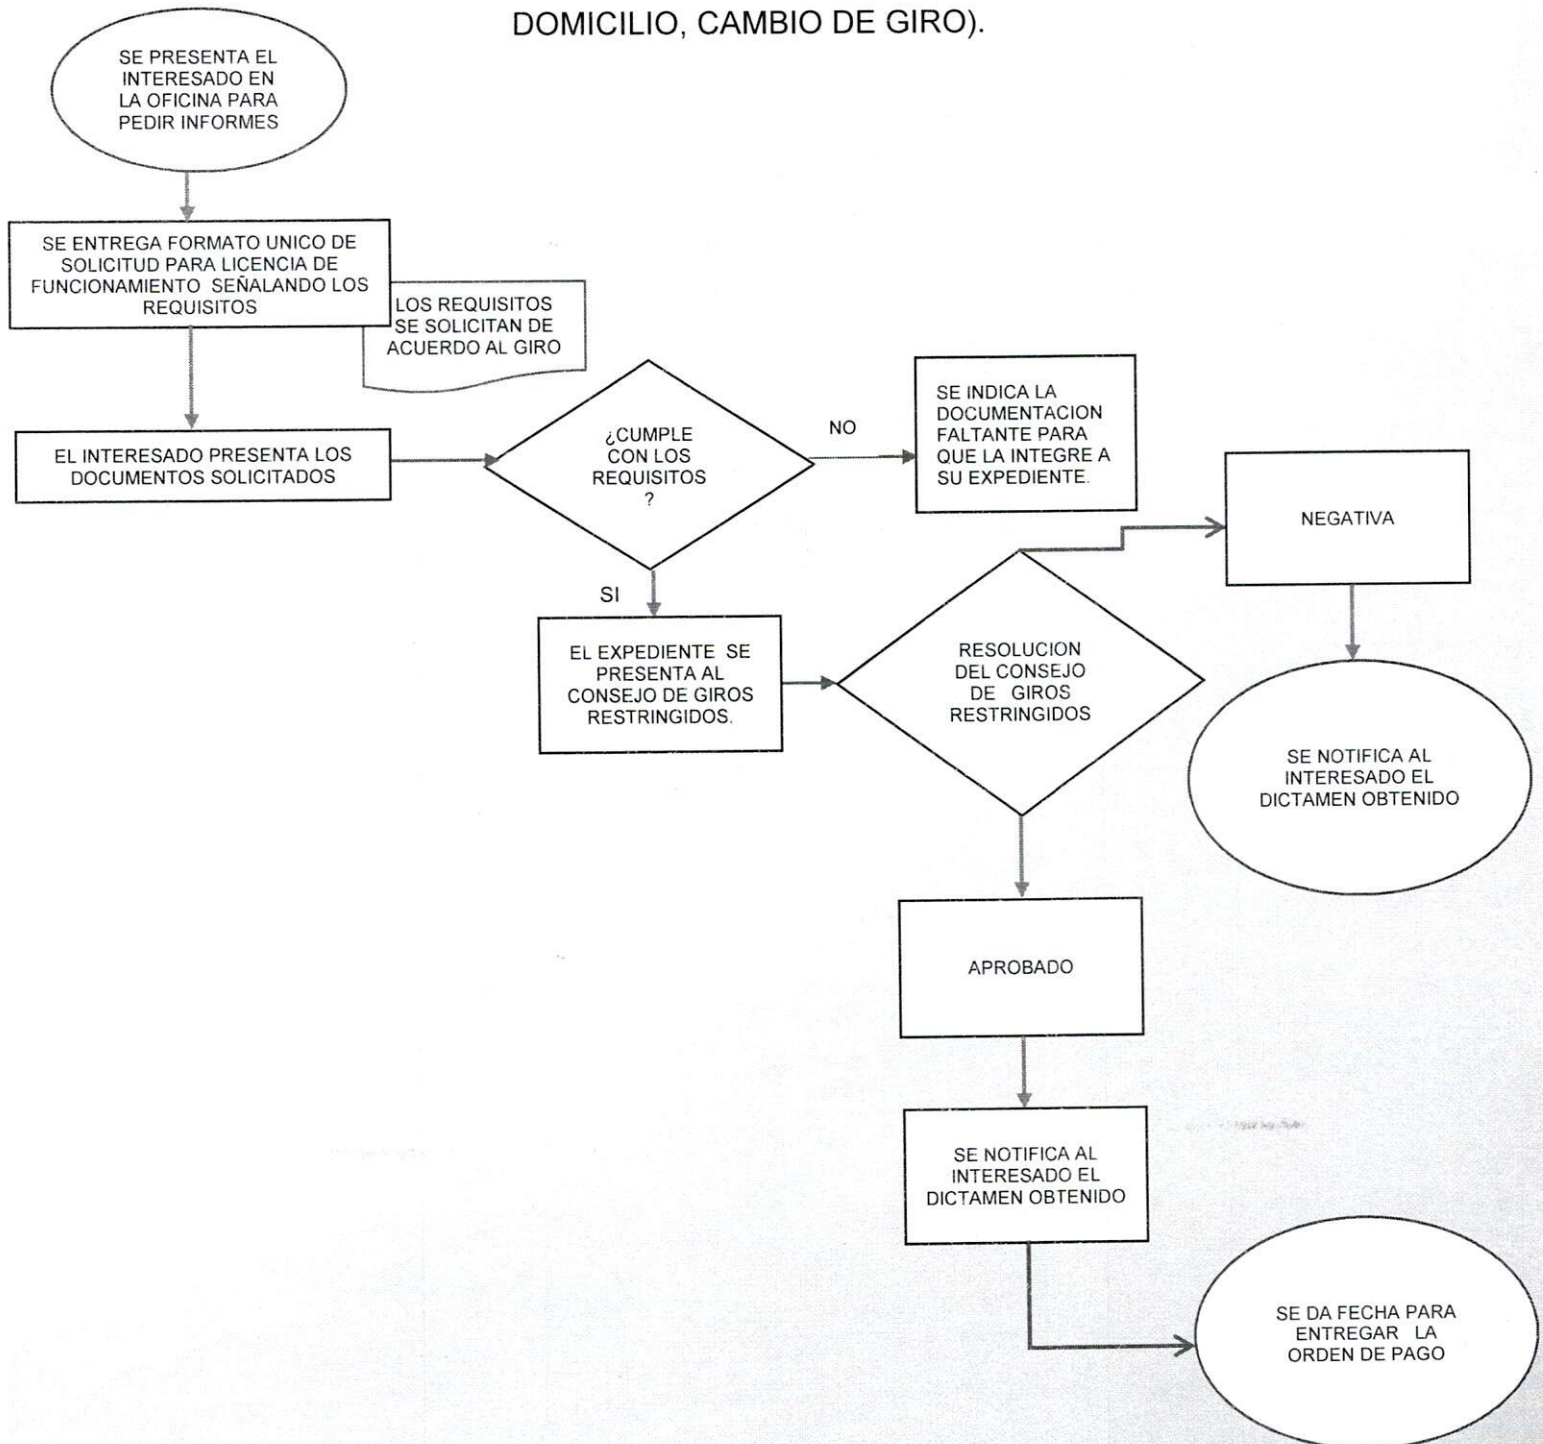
DOMICILIO, CAMBIO DE GIRO).

SE PRESENTA EL INTERESADO EN LA OFICINA PARA PEDIR INFORMES

SE ENTREGA FORMATO UNICO DE SOLICITUD PARA LICENCIA DE FUNCIONAMIENTO SEÑALANDO LOS REQUISITOS

LOS REQUISITOS SE SOLICITAN DE ACUERDO AL GIRO

EL INTERESADO PRESENTA LOS DOCUMENTOS SOLICITADOS

¿CUMPLE CON LOS REQUISITOS ?

NO

SE INDICA LA DOCUMENTACION FALTANTE PARA QUE LA INTEGRE A SU EXPEDIENTE.

SI

EL EXPEDIENTE SE PRESENTA AL CONSEJO DE GIROS RESTRINGIDOS.

RESOLUCION DEL CONSEJO DE GIROS RESTRINGIDOS

NEGATIVA

SE NOTIFICA AL INTERESADO EL DICTAMEN OBTENIDO

APROBADO

SE NOTIFICA AL INTERESADO EL DICTAMEN OBTENIDO

SE DA FECHA PARA ENTREGAR LA ORDEN DE PAGO